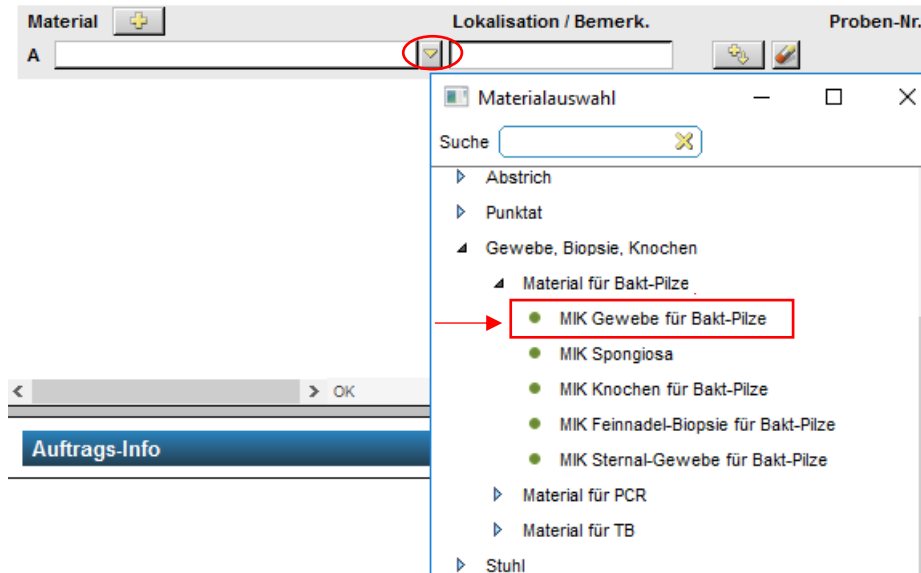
Material

Lokalisation / Bemerk.

Proben-Nr.

A

Materialauswahl

Suche

Abstrich

Punktat

Gewebe, Biopsie, Knochen

Material für Bakt-Pilze

MIK Gewebe für Bakt-Pilze

MIK Spongiosa

MIK Knochen für Bakt-Pilze

MIK Feinnadel-Biopsie für Bakt-Pilze

MIK Sternal-Gewebe für Bakt-Pilze

Material für PCR

Material für TB

Stuhl

OK

Auftrags-Info